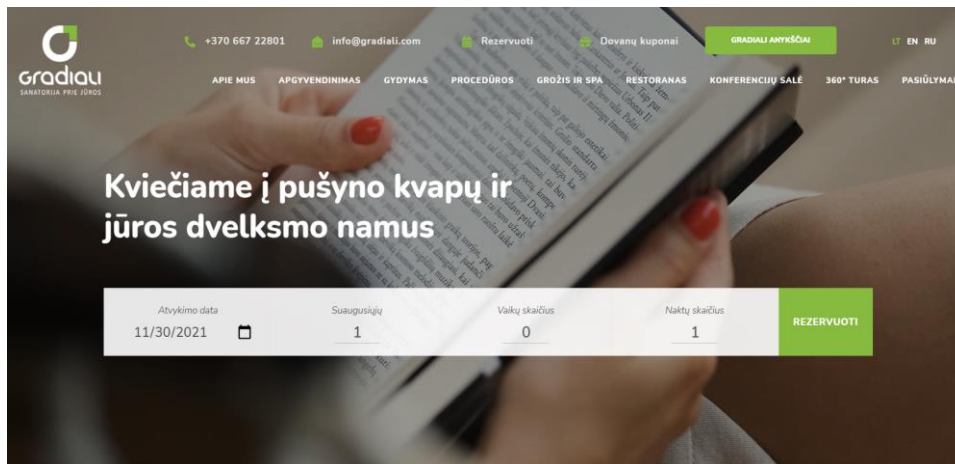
Gradiali
SANATORIJA PRIE JŪROS

+370 667 22801 info@gradiali.com Rezervuoti Dovanų kuponai GRADIALI ANYKŠČIAI LT EN RU

APIE MUS APGYVENDINIMAS GYDYMAS PROCEDŪROS GROŽIS IR SPA RESTORANAS KONFERENCIJŲ SALĖ 360° TURAS PASIŪLYMAI

Kviečiame į pušyno kvapų ir jūros dvelksmo namus

Atvykimo data
11/30/2021

Suaugusiųjų
1

Vaikų skaičius
0

Naktų skaičius
1

REZERVUOTI